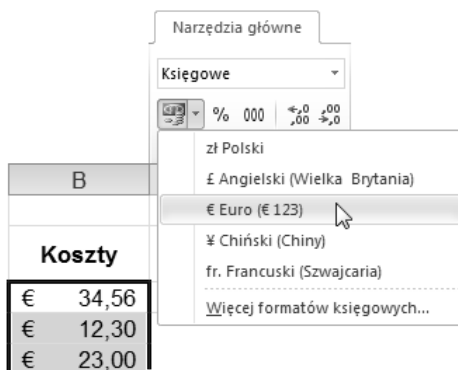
Narzędzia główne

Księgowe

% 000 $^{+,0}_{,00}$ $^{,00}_{\rightarrow,0}$

zł Polski
£ Angielski (Wielka Brytania)
€ Euro (€ 123)
¥ Chiński (Chiny)
fr. Francuski (Szwajcaria)
Więcej formatów księgowych...

| B |
|---|
| Koszty |
| € 34,56 |
| € 12,30 |
| € 23,00 |